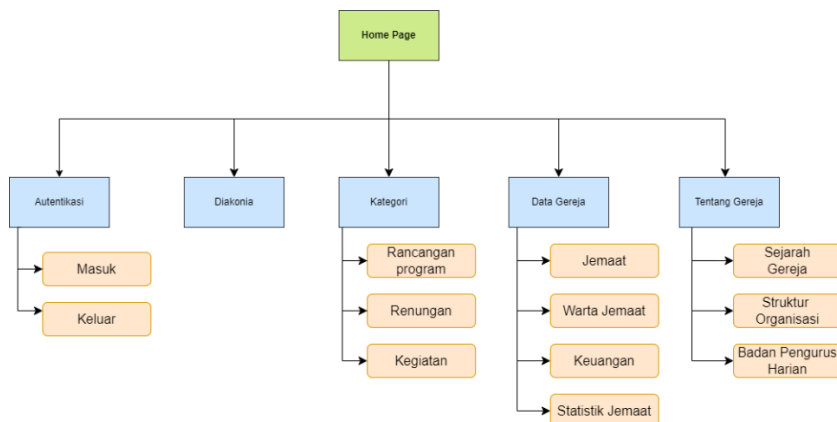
Home Page

Autentikasi

Masuk

Keluar

Diakonia

Kategori

Rancangan program

Renungan

Kegiatan

Data Gereja

Jemaat

Warta Jemaat

Keuangan

Statistik Jemaat

Tentang Gereja

Sejarah Gereja

Struktur Organisasi

Badan Pengurus Harian